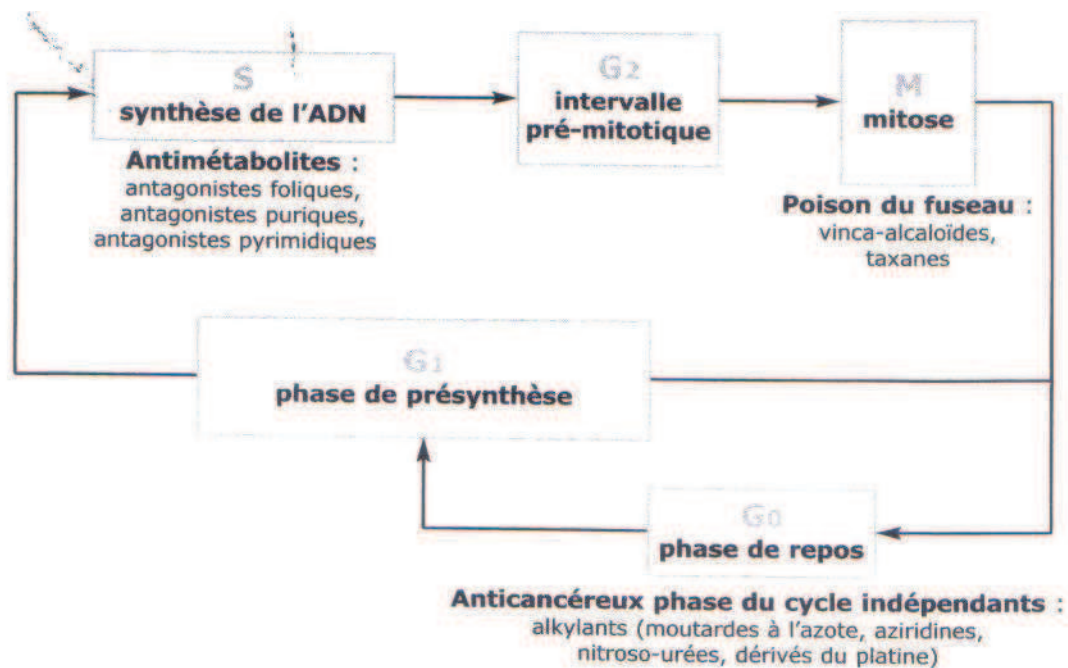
S
synthèse de l'ADN

Antimétabolites :
antagonistes foliques,
antagonistes puriques,
antagonistes pyrimidiques

$G_2$
intervalle
pré-mitotique

M
mitose

Poison du fuseau :
vinca-alcaloïdes,
taxanes

$G_1$
phase de présynthèse

$G_0$
phase de repos

Anticancéreux phase du cycle indépendants :
alkylants (moutardes à l'azote, aziridines,
nitroso-urées, dérivés du platine)